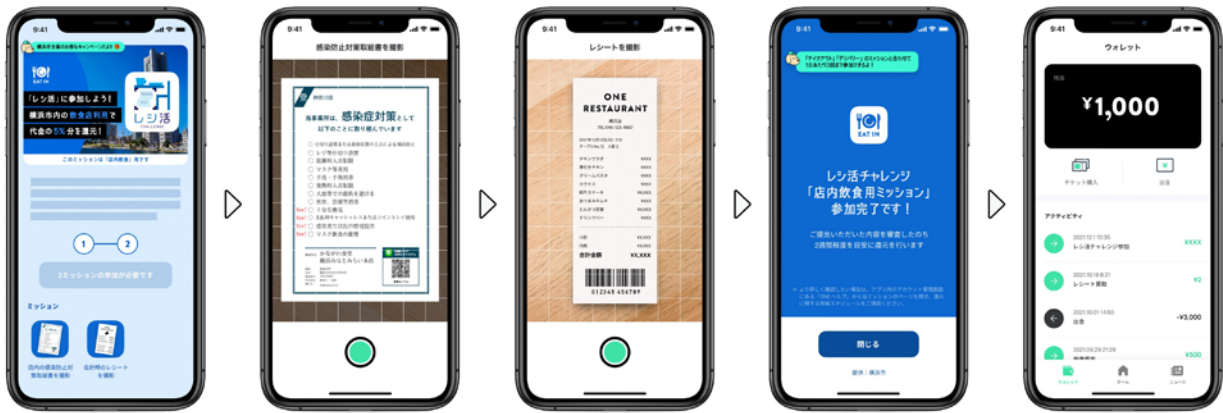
9:41

横浜市主催のお得なキャンペーン！

EAT IN

「レシ活」に参加しよう！

横浜市内の飲食店利用で

代金の5%分を還元！

レシ活

このミッションは「店内飲食」用です

1

2

2ミッションの参加が必要です

ミッション

店内の感染防止対策取組書を撮影

会計時のレシートを撮影

9:41

感染防止対策取組書を撮影

当事業所は、感染症対策として以下のことに取り組んでいます

かながわ食堂

9:41

レシートを撮影

ONE RESTAURANT

合計金額 ¥X,XXX

0123456789

9:41

「テイクアウト」「デリバリー」のミッションと合わせて1日あたり3回まで参加できるよ！

EAT IN

レシ活チャレンジ「店内飲食用ミッション」参加完了です！

ご提出いただいた内容を審査したのち2週間程度を目安に還元を行います

閉じる

提供：横浜市

9:41

ウォレット

残高

¥1,000

チケット購入

出金

アクティビティ

2021.12.1 10:35

レシ活チャレンジ参加

¥XXX

2021.10.18 8:21

レシート提取

¥2

2021.10.01 14:50

出金

-¥3,000

2021.09.29 21:29

¥500

ウォレット

ホーム

ニュース